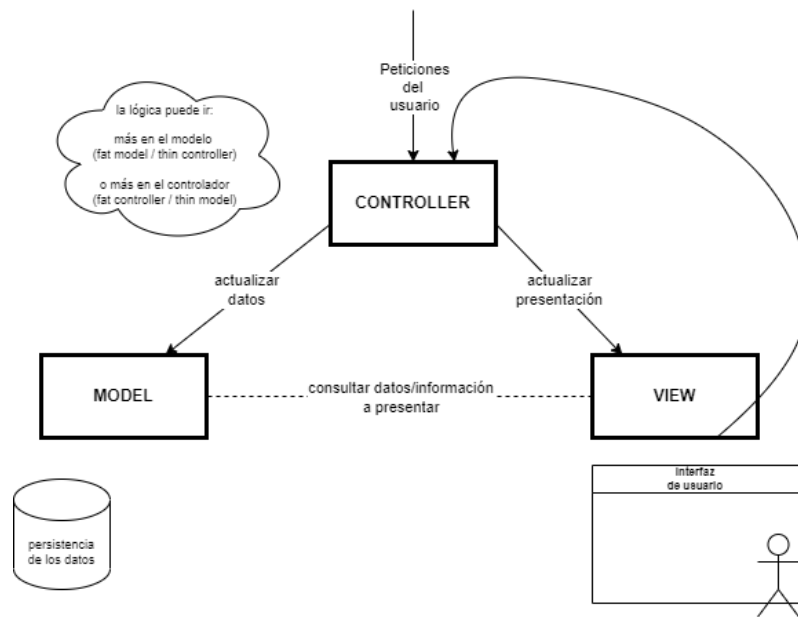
Peticiones del usuario

la lógica puede ir:

más en el modelo
(fat model / thin controller)

o más en el controlador
(fat controller / thin model)

CONTROLLER

actualizar datos

actualizar presentación

MODEL

consultar datos/información a presentar

VIEW

persistencia de los datos

Interfaz de usuario